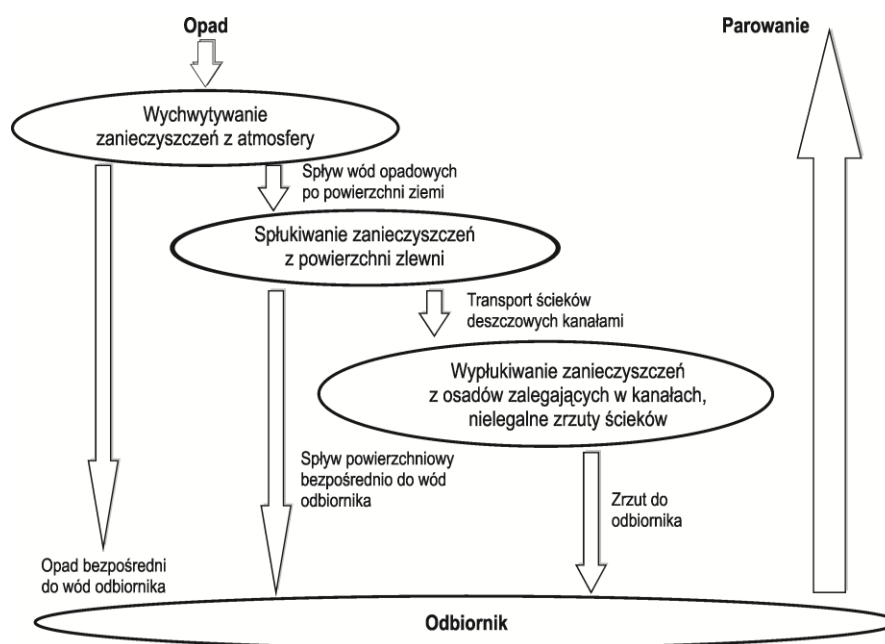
Opad

Parowanie

Wychwytywanie zanieczyszczeń z atmosfery

Spływ wód opadowych po powierzchni ziemi

Spłukiwanie zanieczyszczeń z powierzchni zlewni

Transport ścieków deszczowych kanałami

Wypłukiwanie zanieczyszczeń z osadów zalegających w kanałach, nielegalne zrzuty ścieków

Spływ powierzchniowy bezpośrednio do wód odbiornika

Zrzut do odbiornika

Opad bezpośredni do wód odbiornika

Odbiornik